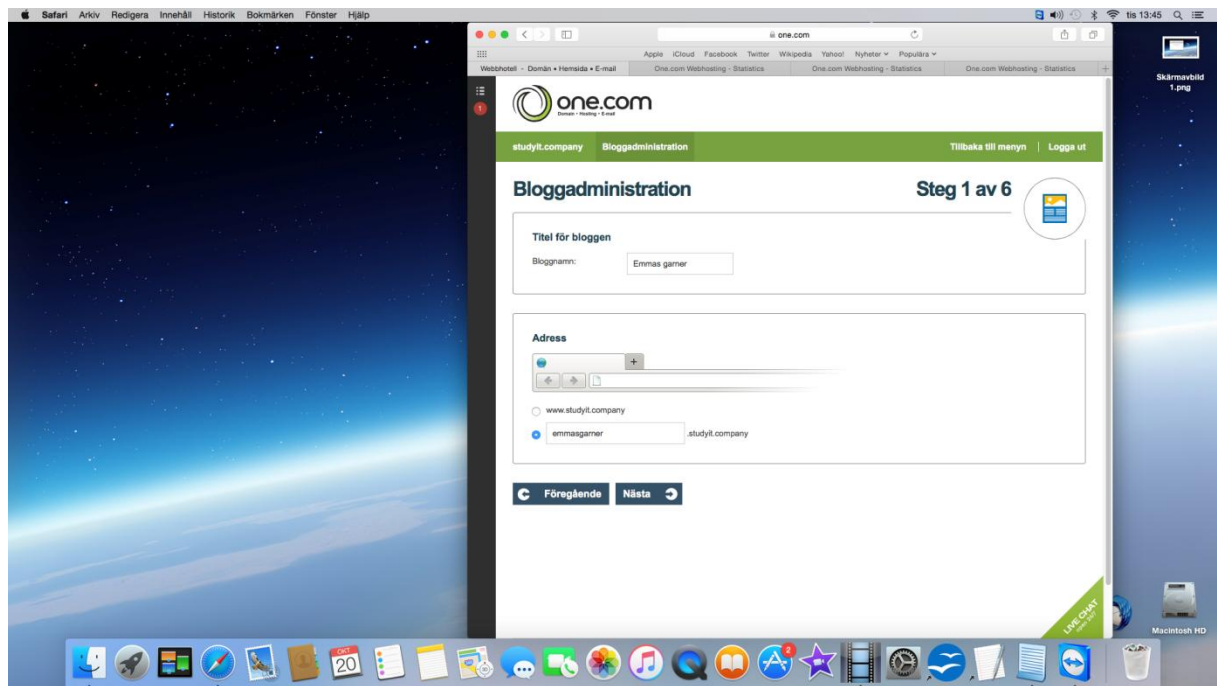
Safari Arkiv Redigera Innehåll Historik Bokmärken Fönster Hjälp

tis 13:45

one.com

Apple iCloud Facebook Twitter Wikipedia Yahoo! Nyheter Populära

Webbhotell - Domän + Hemsida + E-mail | One.com Webhosting - Statistics | One.com Webhosting - Statistics | One.com Webhosting - Statistics

Skärmavbild 1.png

1

one.com
Domän • Hosting • E-mail

studyit.company Bloggadministration Tillbaka till menyn | Logga ut

Bloggadministration

Steg 1 av 6

Titel för bloggen

Bloggnamn: Emmas garner

Adress

+

www.studyit.company

emmasgarner .studyit.company

Föregående Nästa

LIVE CHAT

Macintosh HD

OKT 20